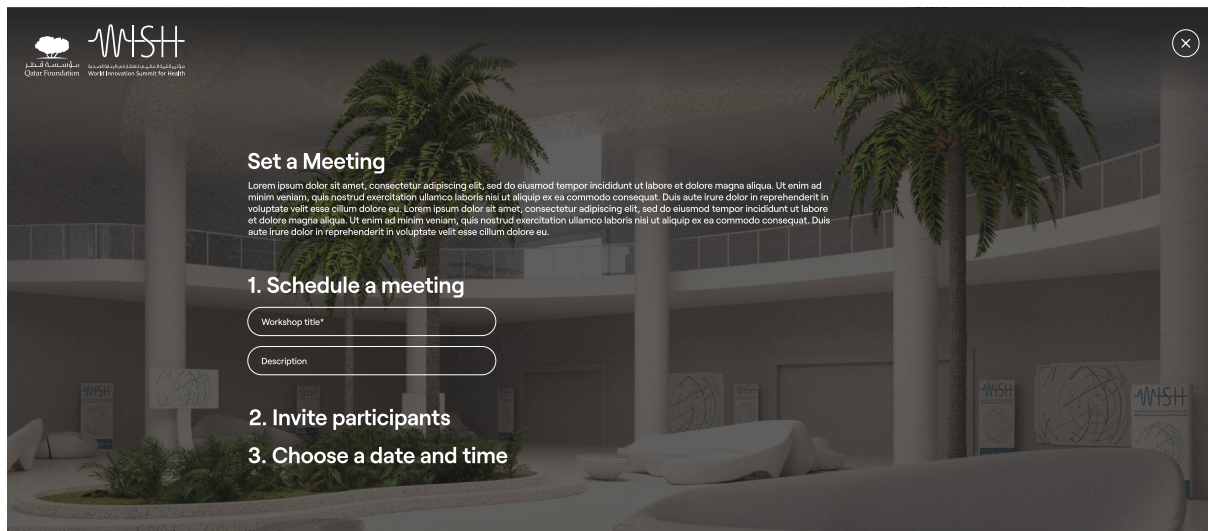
مؤسسة قطر
Qatar Foundation

WISH
مؤتمر القمة العالمي للابتكار في الرعاية الصحية
World Innovation Summit for Health

Set a Meeting

Lorem ipsum dolor sit amet, consectetur adipiscing elit, sed do eiusmod tempor incididunt ut labore et dolore magna aliqua. Ut enim ad minim veniam, quis nostrud exercitation ullamco laboris nisi ut aliquip ex ea commodo consequat. Duis aute irure dolor in reprehenderit in voluptate velit esse cillum dolore eu. Lorem ipsum dolor sit amet, consectetur adipiscing elit, sed do eiusmod tempor incididunt ut labore et dolore magna aliqua. Ut enim ad minim veniam, quis nostrud exercitation ullamco laboris nisi ut aliquip ex ea commodo consequat. Duis aute irure dolor in reprehenderit in voluptate velit esse cillum dolore eu.

1. Schedule a meeting

Workshop title*

Description

2. Invite participants

3. Choose a date and time

WISH

WISH